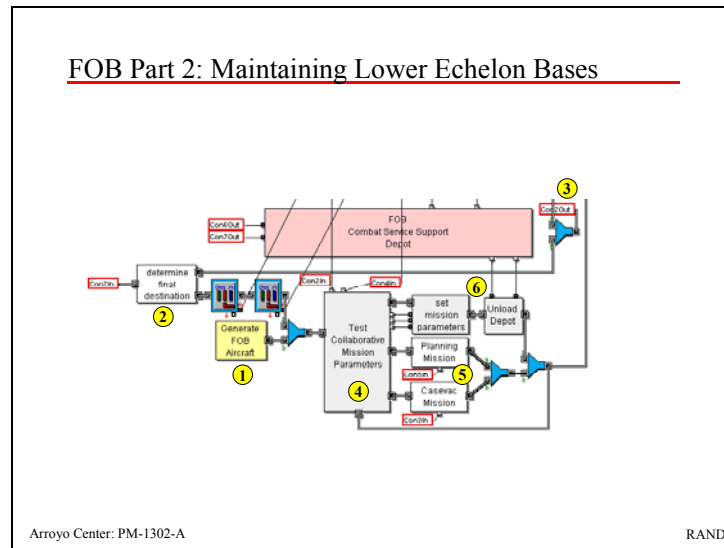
FOB Part 2: Maintaining Lower Echelon Bases

FOB
Combat Service Support
Depot

Con6Out
Con7Out
Con1In
determine final destination
2
Generate FOB Aircraft
1
Con2In
Con4In
Test Collaborative Mission Parameters
4
set mission parameters
Planning Mission
Casevac Mission
Con5In
Con3In
5
6
Unload Depot
3
Con2Out

Arroyo Center: PM-1302-A

RAND